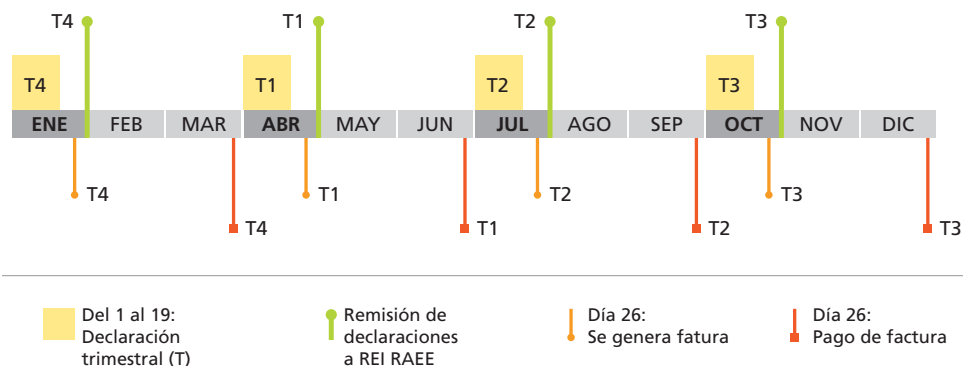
T4 T1 T2 T3

T4 T1 T2 T3

ENE FEB MAR ABR MAY JUN JUL AGO SEP OCT NOV DIC

T4 T1 T2 T3

T4 T1 T2 T3

Del 1 al 19: Declaración trimestral (T)

Remisión de declaraciones a REI RAEE

Día 26: Se genera fatura

Día 26: Pago de factura